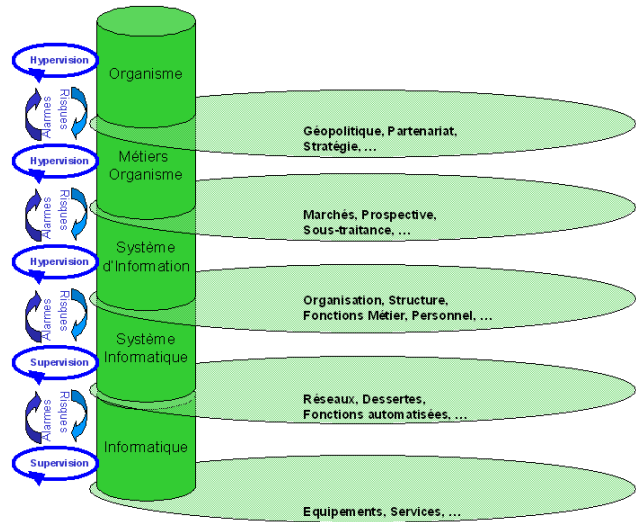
Hypervision
Alarmes
Risques
Hypervision
Alarmes
Risques
Hypervision
Alarmes
Risques
Supervision
Alarmes
Risques
Supervision

Organisme
Métiers Organisme
Système d'Information
Système Informatique
Informatique

Géopolitique, Partenariat, Stratégie, ...
Marchés, Prospective, Sous-traitance, ...
Organisation, Structure, Fonctions Métier, Personnel, ...
Réseaux, Dessertes, Fonctions automatisées, ...
Equipements, Services, ...